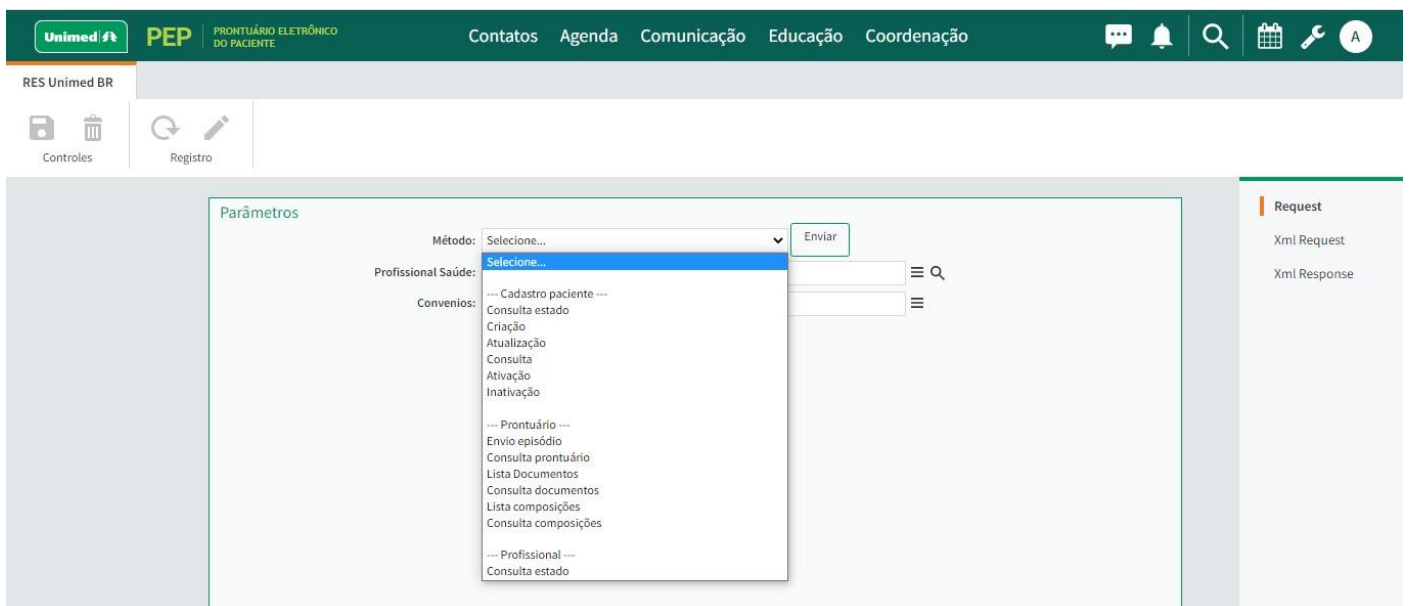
Unimed PEP PRONTUÁRIO ELETRÔNICO DO PACIENTE

Contatos Agenda Comunicação Educação Coordenação

A

RES Unimed BR

Controles

Registro

Parâmetros

Método: Selecione...

Enviar

Profissional Saúde:

Convenios:

Selecione...

--- Cadastro paciente ---
Consulta estado
Criação
Atualização
Consulta
Ativação
Inativação

--- Prontuário ---
Envio episódio
Consulta prontuário
Lista Documentos
Consulta documentos
Lista composições
Consulta composições

--- Profissional ---
Consulta estado

Request

Xml Request

Xml Response